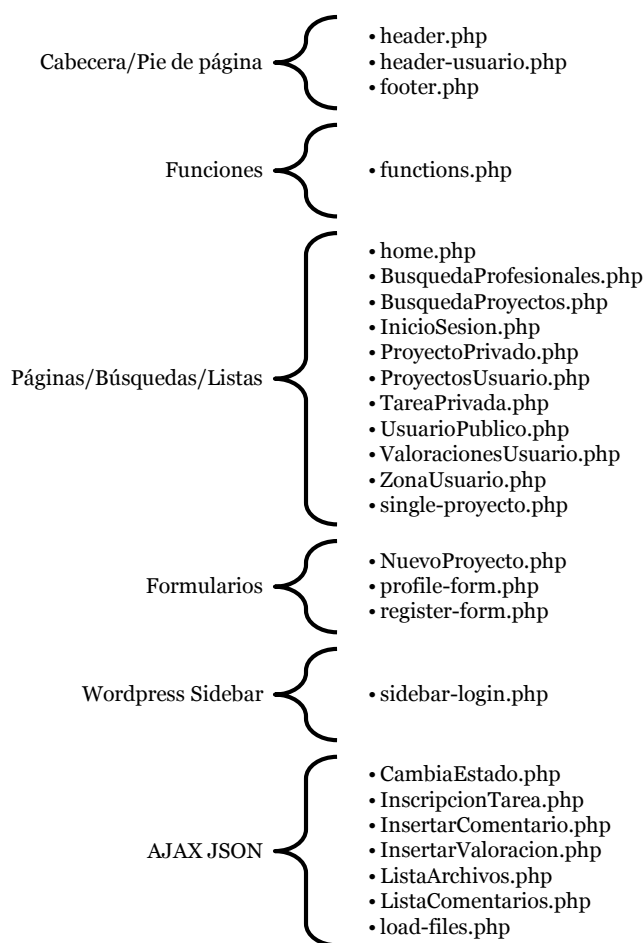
Cabecera/Pie de página
• header.php
• header-usuario.php
• footer.php

Funciones
• functions.php

Páginas/Búsquedas/Listas
• home.php
• BusquedaProfesionales.php
• BusquedaProyectos.php
• InicioSesion.php
• ProyectoPrivado.php
• ProyectosUsuario.php
• TareaPrivada.php
• UsuarioPublico.php
• ValoracionesUsuario.php
• ZonaUsuario.php
• single-proyecto.php

Formularios
• NuevoProyecto.php
• profile-form.php
• register-form.php

Wordpress Sidebar
• sidebar-login.php

AJAX JSON
• CambiaEstado.php
• InscripcionTarea.php
• InsertarComentario.php
• InsertarValoracion.php
• ListaArchivos.php
• ListaComentarios.php
• load-files.php